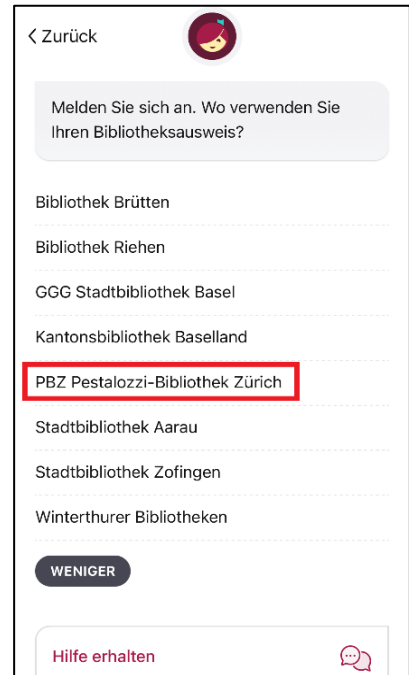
< Zurück

Melden Sie sich an. Wo verwenden Sie Ihren Bibliotheksausweis?

Bibliothek Brütten

Bibliothek Riehen

GGG Stadtbibliothek Basel

Kantonsbibliothek Baselland

PBZ Pestalozzi-Bibliothek Zürich

Stadtbibliothek Aarau

Stadtbibliothek Zofingen

Winterthurer Bibliotheken

WENIGER

Hilfe erhalten